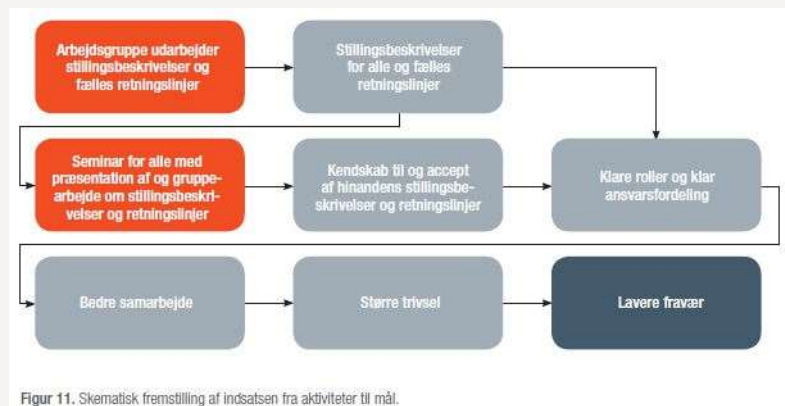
Arbejdsgruppe udarbejder stillingsbeskrivelser og fælles retningslinjer

Stillingsbeskrivelser for alle og fælles retningslinjer

Seminar for alle med præsentation af og gruppearbejde om stillingsbeskrivelser og retningslinjer

Kendskab til og accept af hinandens stillingsbeskrivelser og retningslinjer

Klare roller og klar ansvarsfordeling

Bedre samarbejde

Større trivsel

Lavere fravær

Figur 11. Skematisk fremstilling af indsatsen fra aktiviteter til mål.